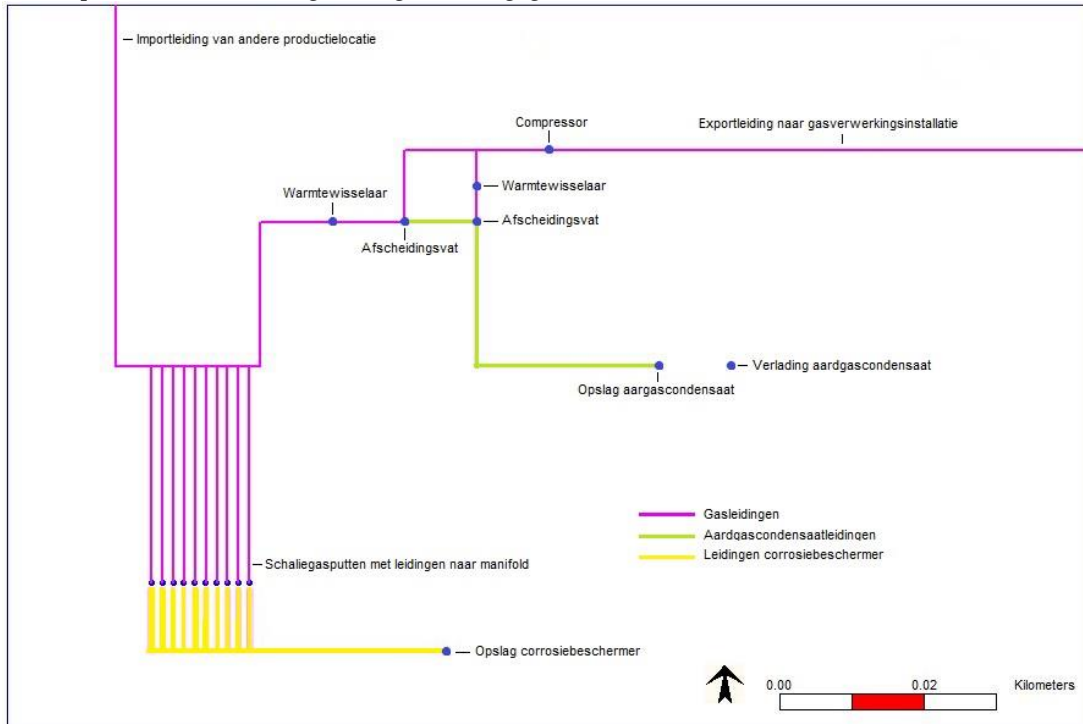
— Importleiding van andere productielocatie

Compressor

Exportleiding naar gasverwerkingsinstallatie

Warmtewisselaar

— Warmtewisselaar

— Afscheidingsvat

Afscheidingsvat

— Verlading aardgascondensaat

Opslag aargascondensaat

Gasleidingen
Aardgascondensaatleidingen
Leidingen corrosiebeschermer

— Schaliegasputten met leidingen naar manifold

— Opslag corrosiebeschermer

0.00 0.02 Kilometers